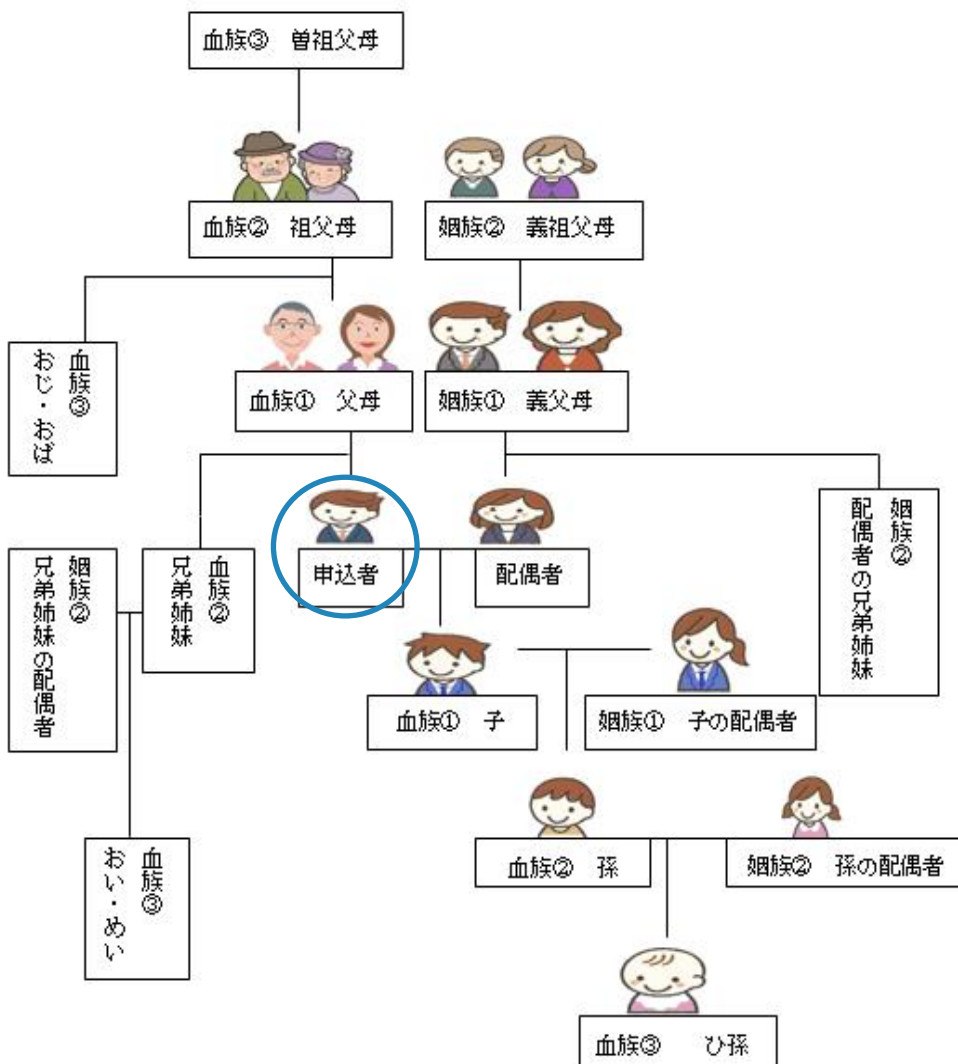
血族③ 曽祖父母

血族② 祖父母

姻族② 義祖父母

血族③ おじ・おば

血族① 父母

姻族① 義父母

姻族② 配偶者の兄弟姉妹

姻族② 兄弟姉妹の配偶者

血族② 兄弟姉妹

申込者

配偶者

血族① 子

姻族① 子の配偶者

血族③ おい・めい

血族② 孫

姻族② 孫の配偶者

血族③ ひ孫